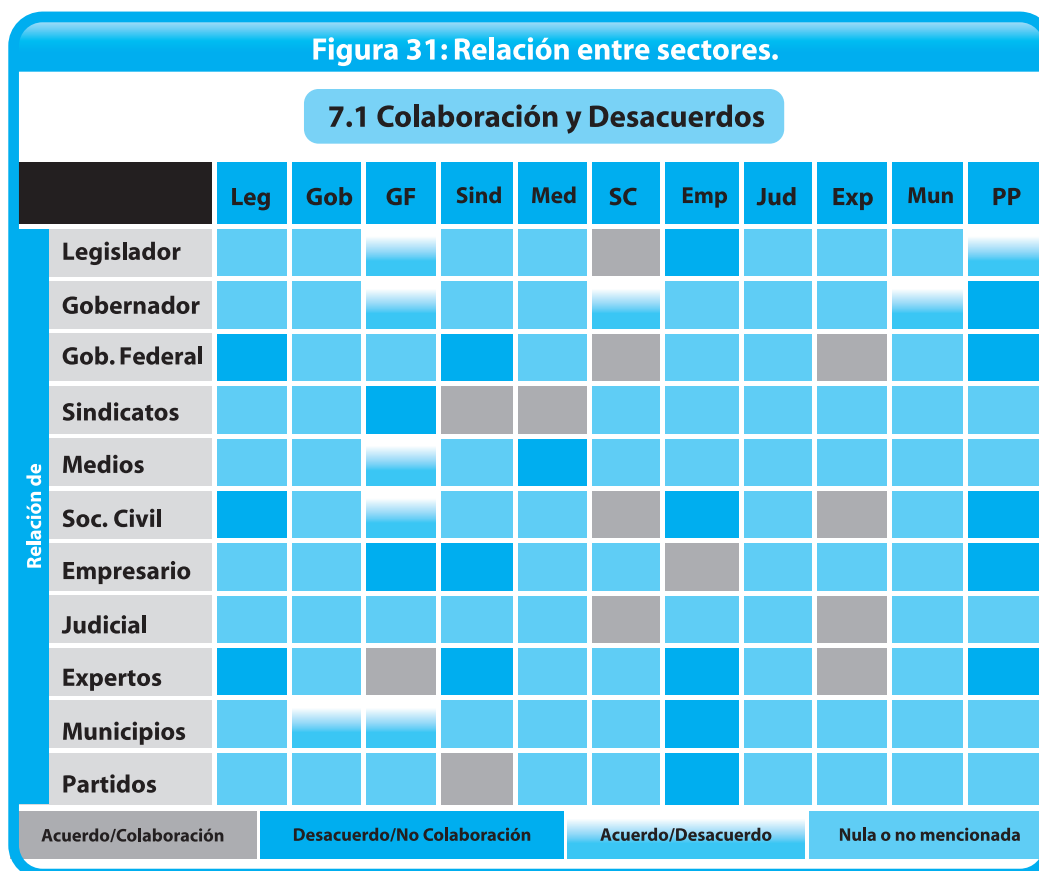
Figura 31: Relación entre sectores.

7.1 Colaboración y Desacuerdos

| | Leg | Gob | GF | Sind | Med | SC | Emp | Jud | Exp | Mun | PP |
|---|---|---|---|---|---|---|---|---|---|---|---|
| Legislador | | | | | | | | | | | |
| Gobernador | | | | | | | | | | | |
| Gob. Federal | | | | | | | | | | | |
| Sindicatos | | | | | | | | | | | |
| Medios | | | | | | | | | | | |
| Soc. Civil | | | | | | | | | | | |
| Empresario | | | | | | | | | | | |
| Judicial | | | | | | | | | | | |
| Expertos | | | | | | | | | | | |
| Municipios | | | | | | | | | | | |
| Partidos | | | | | | | | | | | |

Relación de

Acuerdo/Colaboración
Desacuerdo/No Colaboración
Acuerdo/Desacuerdo
Nula o no mencionada